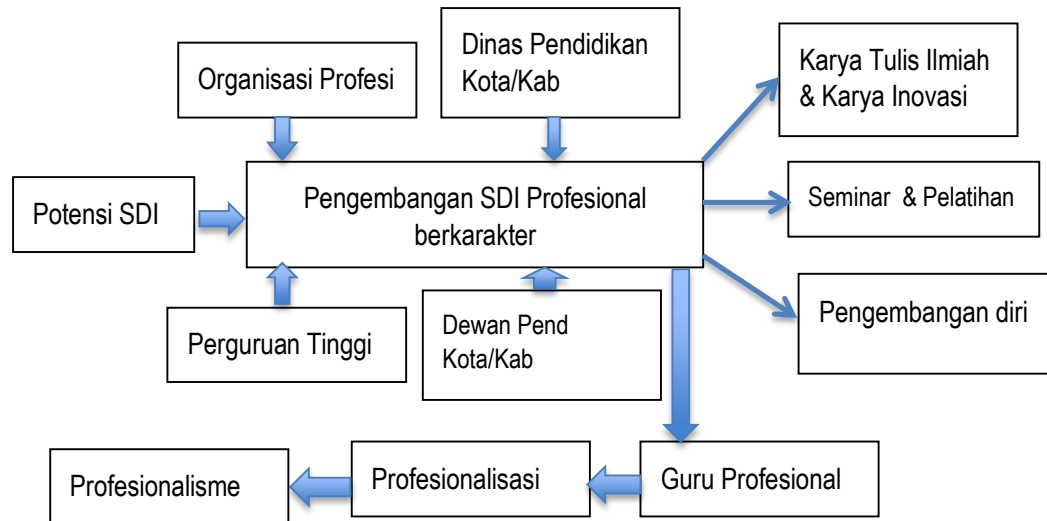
Organisasi Profesi

Dinas Pendidikan Kota/Kab

Karya Tulis Ilmiah & Karya Inovasi

Potensi SDI

Pengembangan SDI Profesional berkarakter

Seminar & Pelatihan

Pengembangan diri

Perguruan Tinggi

Dewan Pend Kota/Kab

Profesionalisme

Profesionalisasi

Guru Profesional